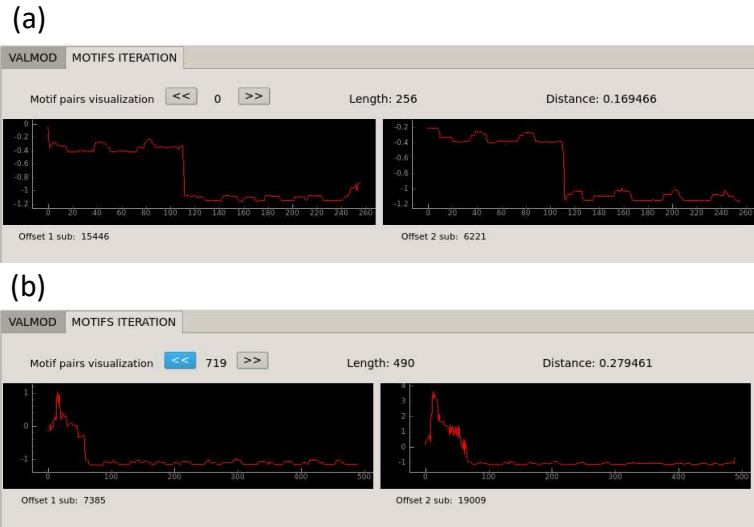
(a)

VALMOD MOTIFS ITERATION

Motif pairs visualization << 0 >> Length: 256 Distance: 0.169466

0
-0.2
-0.4
-0.6
-0.8
-1
-1.2
0 20 40 60 80 100 120 140 160 180 200 220 240 260

-0.2
-0.4
-0.6
-0.8
-1
-1.2
0 20 40 60 80 100 120 140 160 180 200 220 240 260

Offset 1 sub: 15446

Offset 2 sub: 6221

(b)

VALMOD MOTIFS ITERATION

Motif pairs visualization << 719 >> Length: 490 Distance: 0.279461

1
0
-1
0 100 200 300 400 500

4
3
2
1
0
-1
0 100 200 300 400 500

Offset 1 sub: 7385

Offset 2 sub: 19009